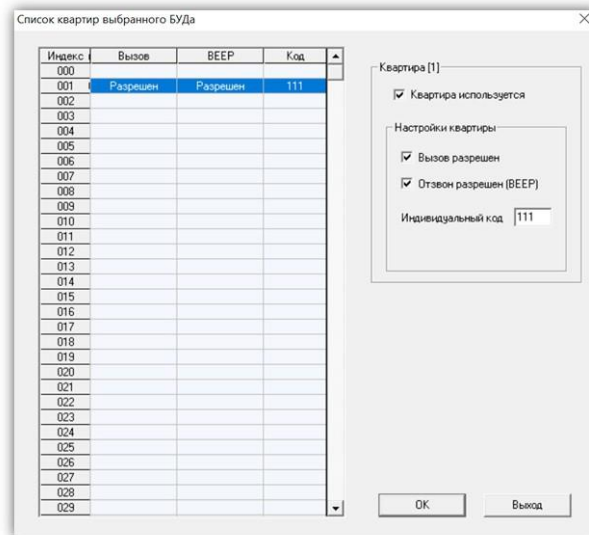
Список квартир выбранного БУДа

| Индекс | Вызов | BEEP | Код |
|---|---|---|---|
| 000 | | | |
| 001 | Разрешен | Разрешен | 111 |
| 002 | | | |
| 003 | | | |
| 004 | | | |
| 005 | | | |
| 006 | | | |
| 007 | | | |
| 008 | | | |
| 009 | | | |
| 010 | | | |
| 011 | | | |
| 012 | | | |
| 013 | | | |
| 014 | | | |
| 015 | | | |
| 016 | | | |
| 017 | | | |
| 018 | | | |
| 019 | | | |
| 020 | | | |
| 021 | | | |
| 022 | | | |
| 023 | | | |
| 024 | | | |
| 025 | | | |
| 026 | | | |
| 027 | | | |
| 028 | | | |
| 029 | | | |

Квартира [1]

Квартира используется

Настройки квартиры

Вызов разрешен

Отзвон разрешен (BEEP)

Индивидуальный код 111

OK

Выход